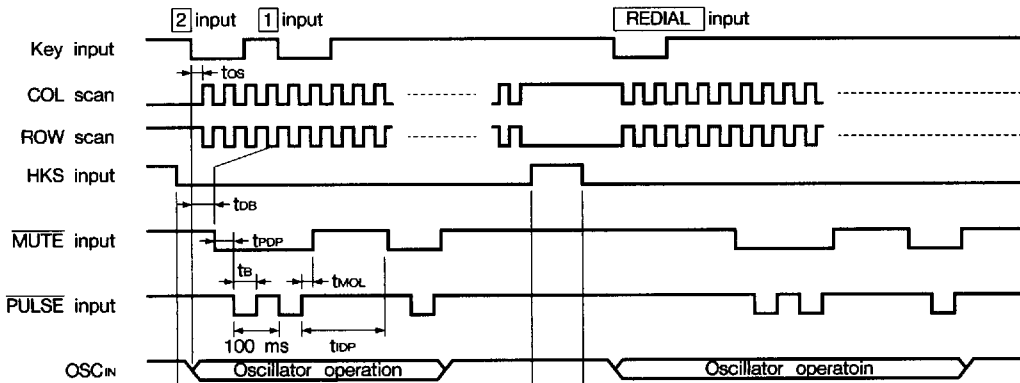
2 input 1 input REDIAL input

Key input

$t_{OS}$

COL scan

ROW scan

HKS input

$t_{DB}$

$\overline{MUTE}$ input

$t_{PDP}$

$t_B$

$t_{MOL}$

$\overline{PULSE}$ input

100 ms

$t_{IDP}$

$OSC_{IN}$

Oscillator operation

Oscillator operatoin